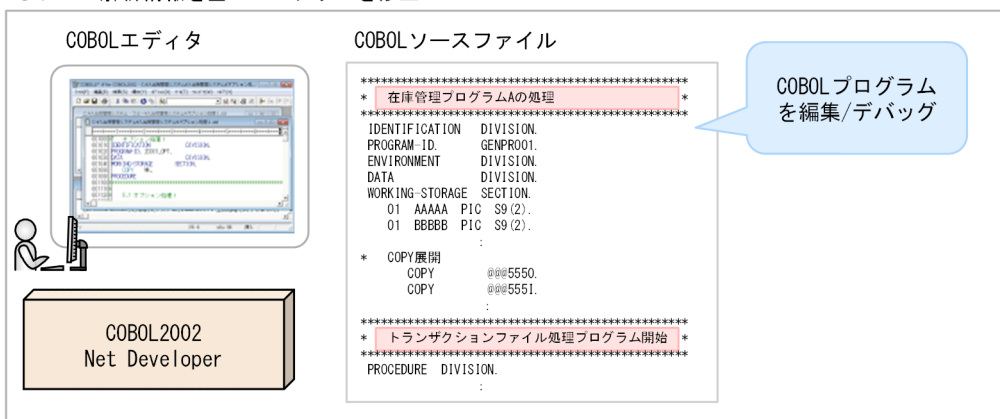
COBOLエディタ

COBOLソースファイル

COBOLプログラムを編集/デバッグ

**********************************************
* 在庫管理プログラムAの処理 *
**********************************************
IDENTIFICATION DIVISION.
PROGRAM-ID. GENPRO01.
ENVIRONMENT DIVISION.
DATA DIVISION.
WORKING-STORAGE SECTION.
01 AAAAA PIC S9(2).
01 BBBBB PIC S9(2).
:
* COPY展開
COPY @@@555O.
COPY @@@555I.
:
**********************************************
* トランザクションファイル処理プログラム開始 *
**********************************************
PROCEDURE DIVISION.
:

COBOL2002
Net Developer